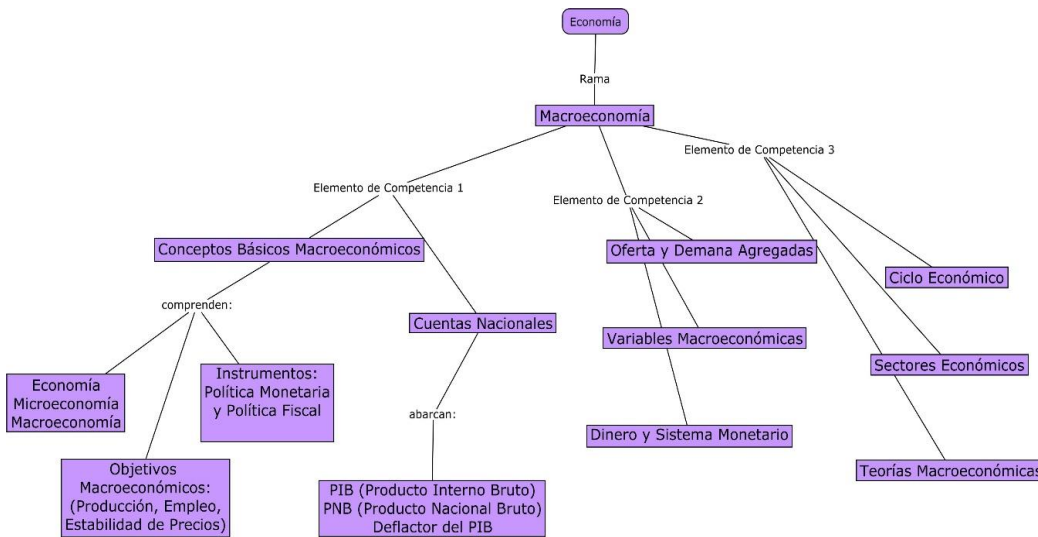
Economía

Rama

Macroeconomía

Elemento de Competencia 1

Elemento de Competencia 2

Elemento de Competencia 3

Conceptos Básicos Macroeconómicos

comprenden:

Economía
Microeconomía
Macroeconomía

Instrumentos:
Política Monetaria
y Política Fiscal

Objetivos
Macroeconómicos:
(Producción, Empleo,
Estabilidad de Precios)

Cuentas Nacionales

abarcan:

PIB (Producto Interno Bruto)
PNB (Producto Nacional Bruto)
Deflactor del PIB

Oferta y Demana Agregadas

Variables Macroeconómicas

Dinero y Sistema Monetario

Ciclo Económico

Sectores Económicos

Teorías Macroeconómicas